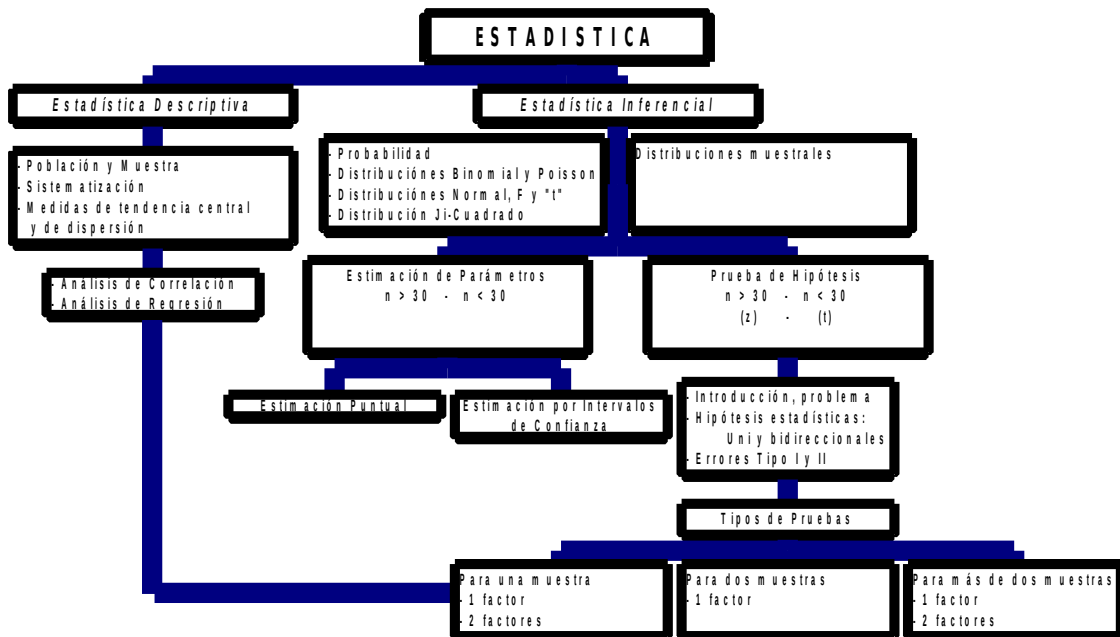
ESTADISTICA

Estadística Descriptiva

Estadística Inferencial

- Población y Muestra
- Sistematización
- Medidas de tendencia central y de dispersión

- Probabilidad
- Distribuciónes Binomial y Poisson
- Distribuciónes Normal, F y "t"
- Distribución Ji-Cuadrado

Distribuciones muestrales

- Análisis de Correlación
- Análisis de Regresión

Estimación de Parámetros
n > 30 - n < 30

Prueba de Hipótesis
n > 30 - n < 30
(z) - (t)

Estimación Puntual

Estimación por Intervalos de Confianza

- Introducción, problema
- Hipótesis estadísticas:
Uni y bidireccionales
- Errores Tipo I y II

Tipos de Pruebas

Para una muestra
- 1 factor
- 2 factores

Para dos muestras
- 1 factor

Para más de dos muestras
- 1 factor
- 2 factores